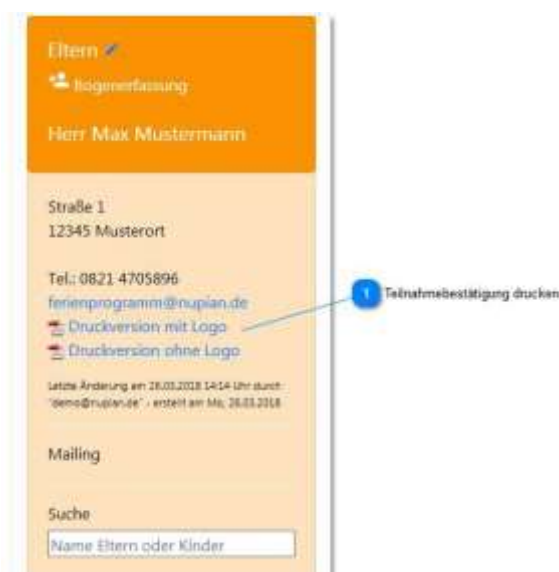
Eltern
Bogenerfassung
Herr Max Mustermann

Straße 1
12345 Musterort

Tel.: 0821 4705896
ferienprogramm@nuplan.de
Druckversion mit Logo
Druckversion ohne Logo

Letzte Änderung am 26.03.2018 14:14 Uhr durch "demo@nuplan.de" - erstellt am Mo, 26.03.2018

Mailing

Suche
Name Eltern oder Kinder

1 Teilnahmebestätigung drucken